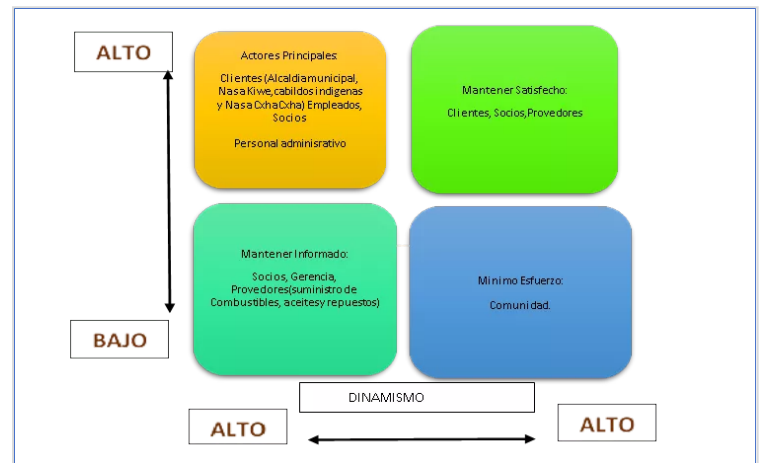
ALTO

Actores Principales:

Clientes (Alcaldiamunicipal, Nasa Kiwe, cabildos indigenas y Nasa CxhaCxha) Empleados, Socios

Personal adminisrativo

Mantener Satisfecho:

Clientes, Socios, Provedores

Mantener Informado:

Socios, Gerencia, Provedores(suministro de Combustibles, aceitesy repuestos)

Minimo Esfuerzo:

Comunidad.

BAJO

DINAMISMO

ALTO

ALTO